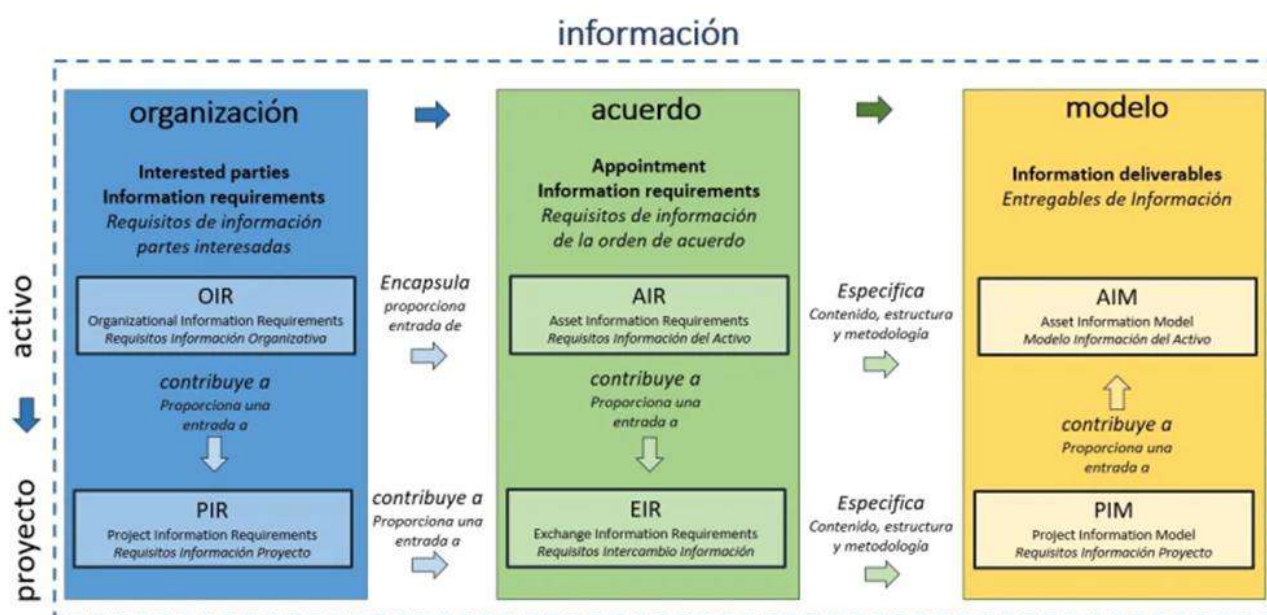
información

activo

proyecto

organización

Interested parties
Information requirements
Requisitos de información partes interesadas

OIR
Organizational Information Requirements
Requisitos Información Organizativa

contribuye a
Proporciona una entrada a

PIR
Project Information Requirements
Requisitos Información Proyecto

Encapsula
proporciona entrada de

contribuye a
Proporciona una entrada a

acuerdo

Appointment
Information requirements
Requisitos de información de la orden de acuerdo

AIR
Asset Information Requirements
Requisitos Información del Activo

contribuye a
Proporciona una entrada a

EIR
Exchange Information Requirements
Requisitos Intercambio Información

Especifica
Contenido, estructura y metodología

Especifica
Contenido, estructura y metodología

modelo

Information deliverables
Entregables de Información

AIM
Asset Information Model
Modelo Información del Activo

contribuye a
Proporciona una entrada a

PIM
Project Information Model
Requisitos Información Proyecto